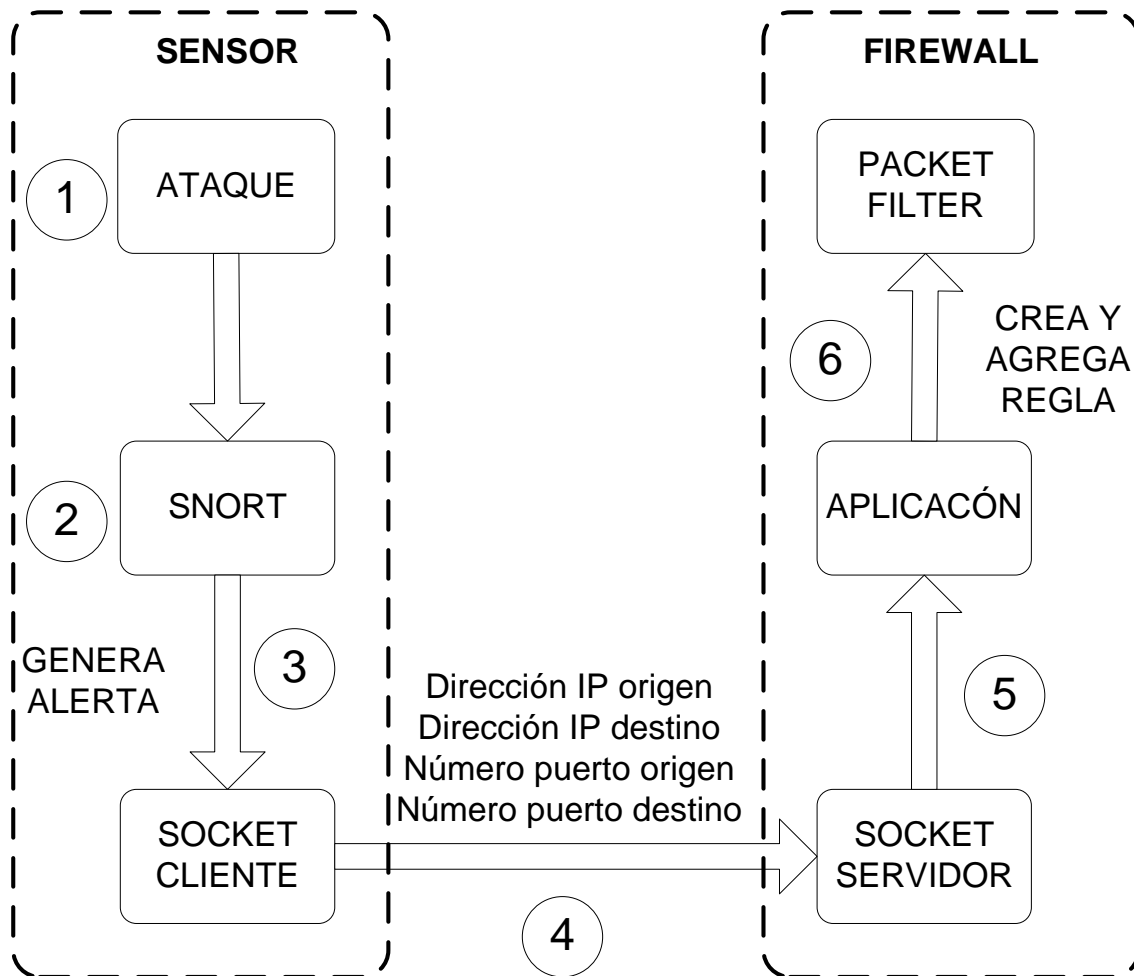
SENSOR

1

ATAQUE

2

SNORT

GENERA ALERTA

3

SOCKET CLIENTE

Dirección IP origen
Dirección IP destino
Número puerto origen
Número puerto destino

4

FIREWALL

PACKET FILTER

6

CREA Y AGREGA REGLA

APLICACÓN

5

SOCKET SERVIDOR